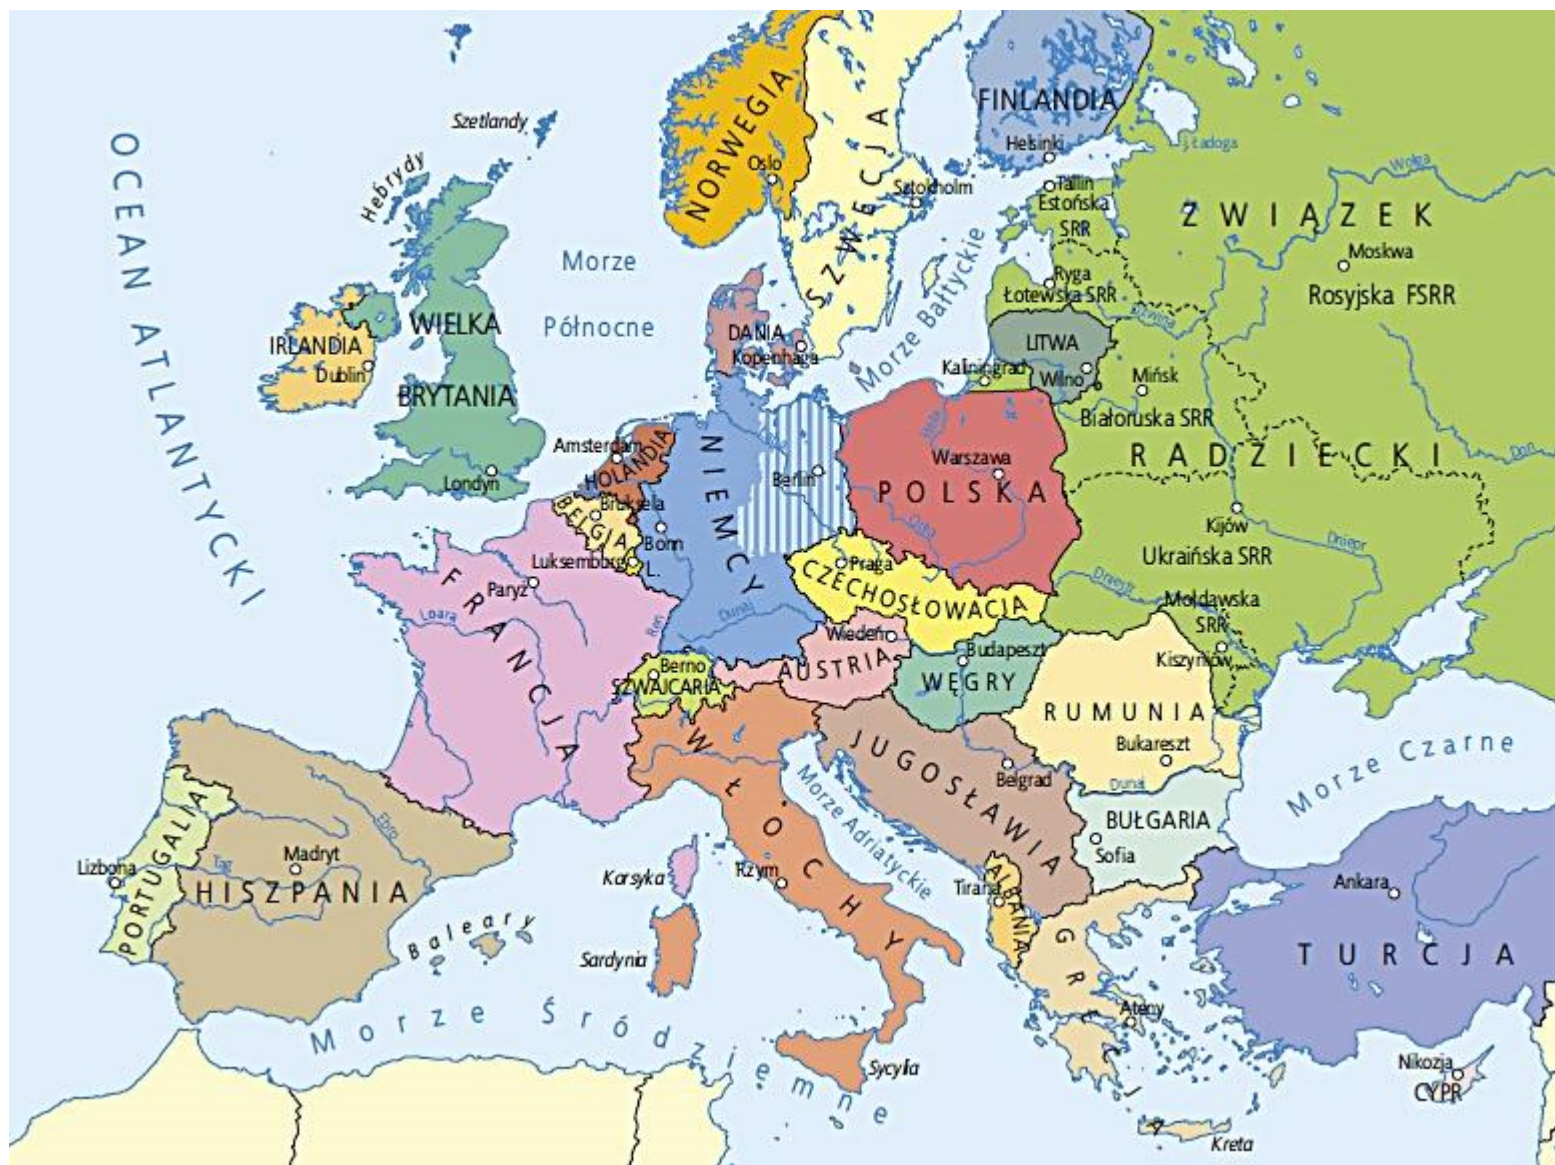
OCEAN ATLANTYCKI

Szetlandy

Hebrydy

NORWEGIA
Oslo

SZWECJA
Sztokholm

FINLANDIA
Helsinki

Ładoga

Wołga

Tallin
Estońska SRR

ZWIĄZEK
Moskwa
Rosyjska FSRR

Ryga
Łotewska SRR

Morze Północne

Morze Bałtyckie

DANIA
Kopenhaga

LITWA
Kaliningrad
Wilno

Mińsk
Białoruska SRR

RADZIECKI

Dniepr

Don

IRLANDIA
Dublin

WIELKA BRYTANIA
Londyn

Amsterdam
HOLANDIA

Bruksela
BELGIA

Bonn

L.
Luksemburg

NIEMCY

Berlin

Warszawa
POLSKA

Kijów
Ukraińska SRR

Dniestr

Mołdawska SRR

Kiszyniów

Paryż
Loara

FRANCJA

Ren

Dunaj

Praga
CZECHOSŁOWACJA

Wiedeń
AUSTRIA

Budapeszt
WĘGRY

RUMUNIA
Bukareszt

Berno
SZWAJCARIA

WŁOCHY

JUGOSŁAWIA
Belgrad

Morze Adriatyckie

Morze Czarne

Dunaj

BUŁGARIA
Sofia

Tirana
ALBANIA

GRECJA
Ateny

Ankara
TURCJA

Lizbona
PORTUGALIA

Madryt
HISZPANIA

Tag

Ebro

Baleary

Korsyka

Sardynia

Rzym

Sycylia

Morze Śródziemne

Nikozja
CYPR

Kreta